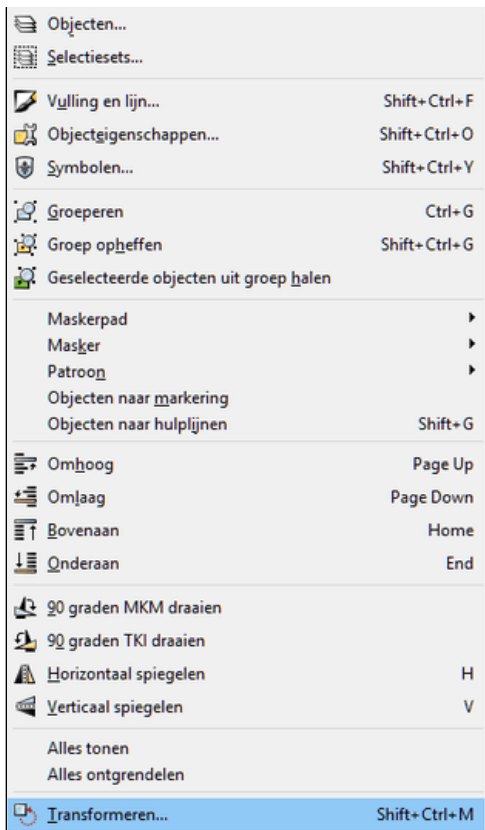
Objecten...
Selectiesets...

Vulling en lijn... Shift+Ctrl+F
Objecteigenschappen... Shift+Ctrl+O
Symbolen... Shift+Ctrl+Y

Groeperen Ctrl+G
Groep opheffen Shift+Ctrl+G
Geselecteerde objecten uit groep halen

Maskerpad
Masker
Patroon
Objecten naar markering
Objecten naar hulplijnen Shift+G

Omhoog Page Up
Omlaag Page Down
Bovenaan Home
Onderaan End

90 graden MKM draaien
90 graden TKI draaien
Horizontaal spiegelen H
Verticaal spiegelen V

Alles tonen
Alles ontgrendelen

Transformeren... Shift+Ctrl+M